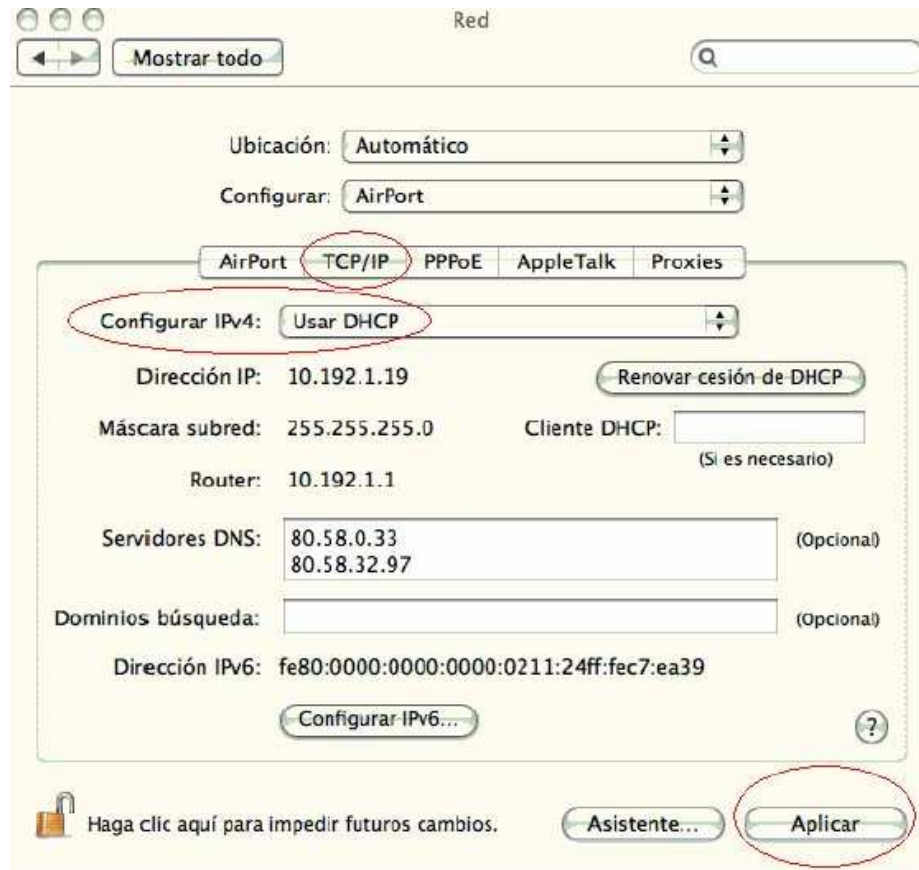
Red

Mostrar todo

Ubicación: Automático

Configurar: AirPort

AirPort | TCP/IP | PPPoE | AppleTalk | Proxies

Configurar IPv4: Usar DHCP

Dirección IP: 10.192.1.19

Renovar cesión de DHCP

Máscara subred: 255.255.255.0

Cliente DHCP:

(Si es necesario)

Router: 10.192.1.1

Servidores DNS: 80.58.0.33
80.58.32.97

(Opcional)

Dominios búsqueda:

(Opcional)

Dirección IPv6: fe80:0000:0000:0000:0211:24ff:fec7:ea39

Configurar IPv6...

?

Haga clic aquí para impedir futuros cambios.

Asistente...

Aplicar